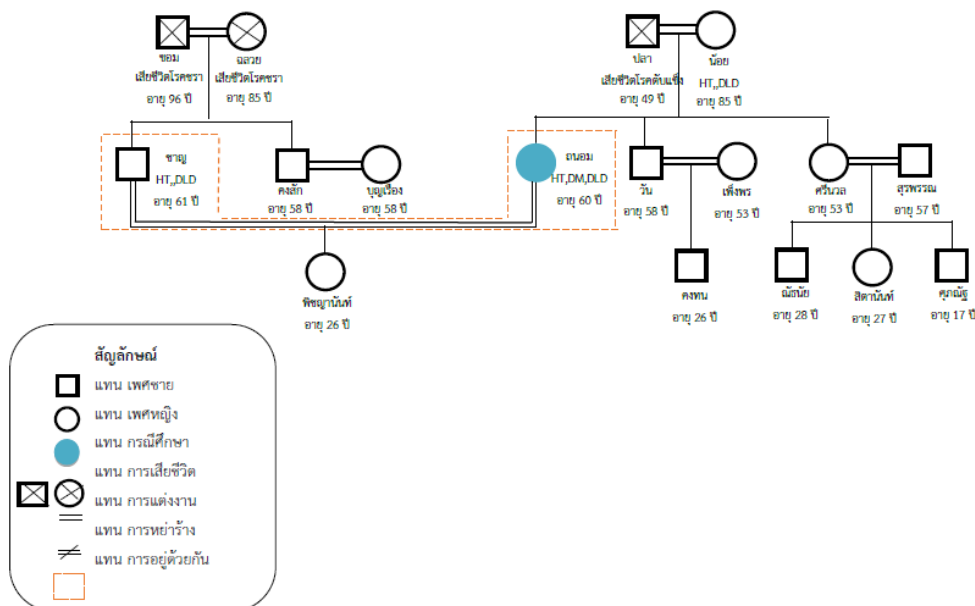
ขอม
เสียชีวิตโรคชรา
อายุ 96 ปี

ฉลวย
เสียชีวิตโรคชรา
อายุ 85 ปี

ปลา
เสียชีวิตโรคตับแข็ง
อายุ 49 ปี

น้อย
HT,,DLD
อายุ 85 ปี

ชาญ
HT,,DLD
อายุ 61 ปี

คงลัก
อายุ 58 ปี

บุญเรือง
อายุ 58 ปี

ถนอม
HT,DM,DLD
อายุ 60 ปี

วัน
อายุ 58 ปี

เพ็ญพร
อายุ 53 ปี

ศรีนวล
อายุ 53 ปี

สุรพรรณ
อายุ 57 ปี

พิชญานันท์
อายุ 26 ปี

คงทน
อายุ 26 ปี

ณัฐนัย
อายุ 28 ปี

ลิตานันท์
อายุ 27 ปี

ศุภณัฐ
อายุ 17 ปี

สัญลักษณ์
แทน เพศชาย
แทน เพศหญิง
แทน กรณีศึกษา
แทน การเสียชีวิต
แทน การแต่งงาน
แทน การหย่าร้าง
แทน การอยู่ด้วยกัน